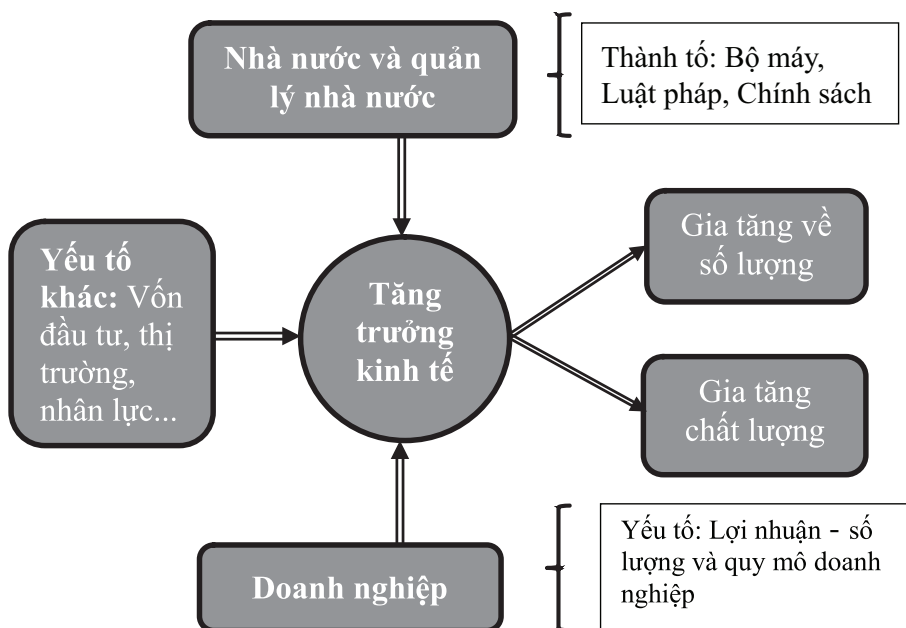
Nhà nước và quản lý nhà nước

Thành tố: Bộ máy, Luật pháp, Chính sách

Yếu tố khác: Vốn đầu tư, thị trường, nhân lực...

Tăng trưởng kinh tế

Gia tăng về số lượng

Gia tăng chất lượng

Yếu tố: Lợi nhuận - số lượng và quy mô doanh nghiệp

Doanh nghiệp